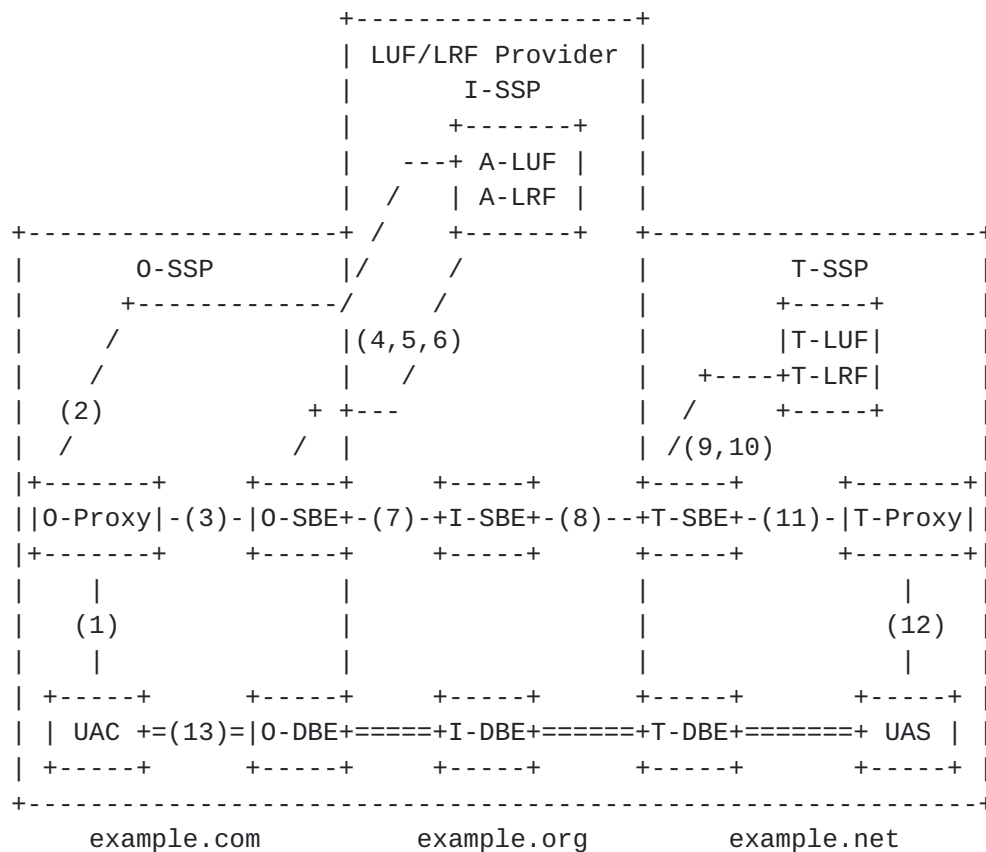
LUF/LRF Provider
I-SSP
A-LUF
A-LRF
O-SSP
T-SSP
T-LUF
T-LRF
(4,5,6)
(2)
(9,10)
O-Proxy
(3)
O-SBE
(7)
I-SBE
(8)
T-SBE
(11)
T-Proxy
(1)
(12)
UAC
(13)
O-DBE
I-DBE
T-DBE
UAS
example.com
example.org
example.net